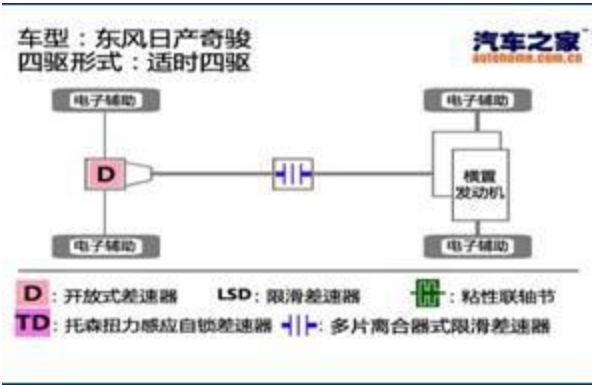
车型：东风日产奇骏
四驱形式：适时四驱

汽车之家
autohome.com.cn

电子辅助
电子辅助
D
横置发动机
电子辅助
电子辅助

D：开放式差速器
LSD：限滑差速器
：粘性联轴节
TD：托森扭力感应自锁差速器
：多片离合器式限滑差速器